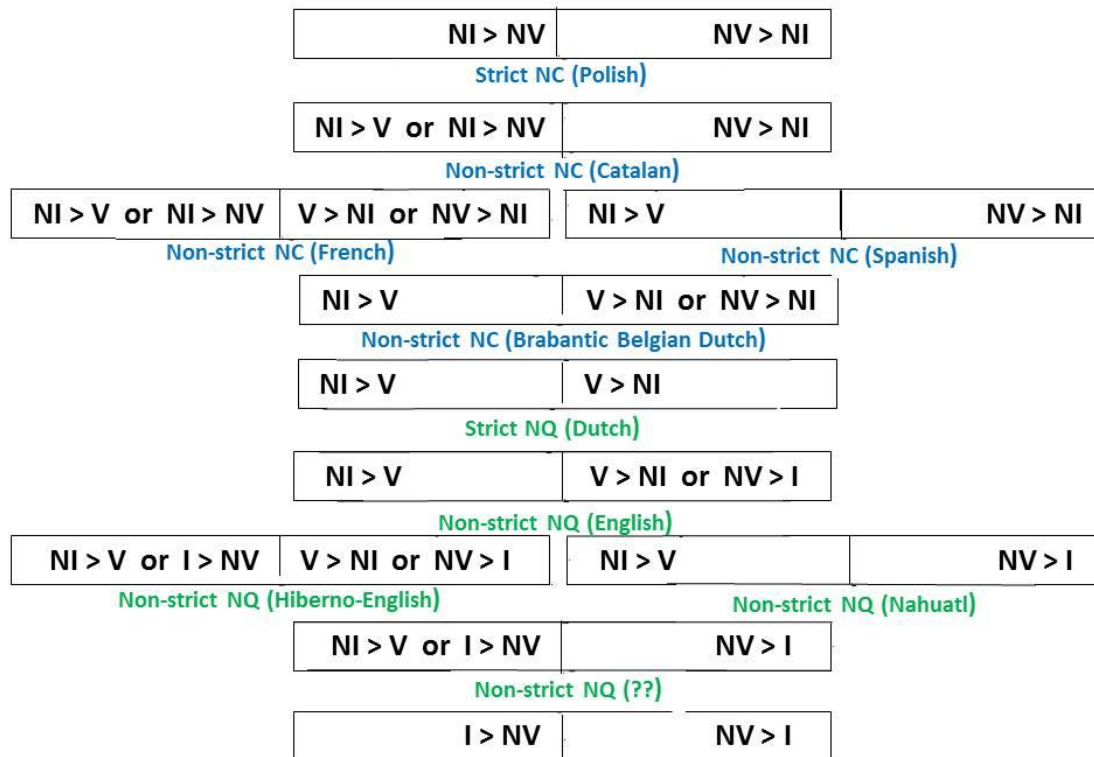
NI > NV | NV > NI

Strict NC (Polish)

NI > V or NI > NV | NV > NI

Non-strict NC (Catalan)

NI > V or NI > NV | V > NI or NV > NI

Non-strict NC (French)

NI > V | NV > NI

Non-strict NC (Spanish)

NI > V | V > NI or NV > NI

Non-strict NC (Brabantic Belgian Dutch)

NI > V | V > NI

Strict NQ (Dutch)

NI > V | V > NI or NV > I

Non-strict NQ (English)

NI > V or I > NV | V > NI or NV > I

Non-strict NQ (Hiberno-English)

NI > V | NV > I

Non-strict NQ (Nahuatl)

NI > V or I > NV | NV > I

Non-strict NQ (??)

I > NV | NV > I